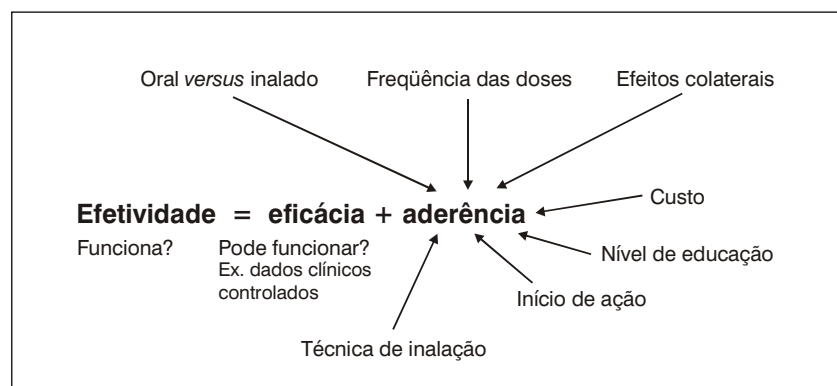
Oral versus inalado

Freqüência das doses

Efeitos colaterais

Efetividade = eficácia + aderência

Custo

Funciona?

Pode funcionar? Ex. dados clínicos controlados

Nível de educação

Início de ação

Técnica de inalação